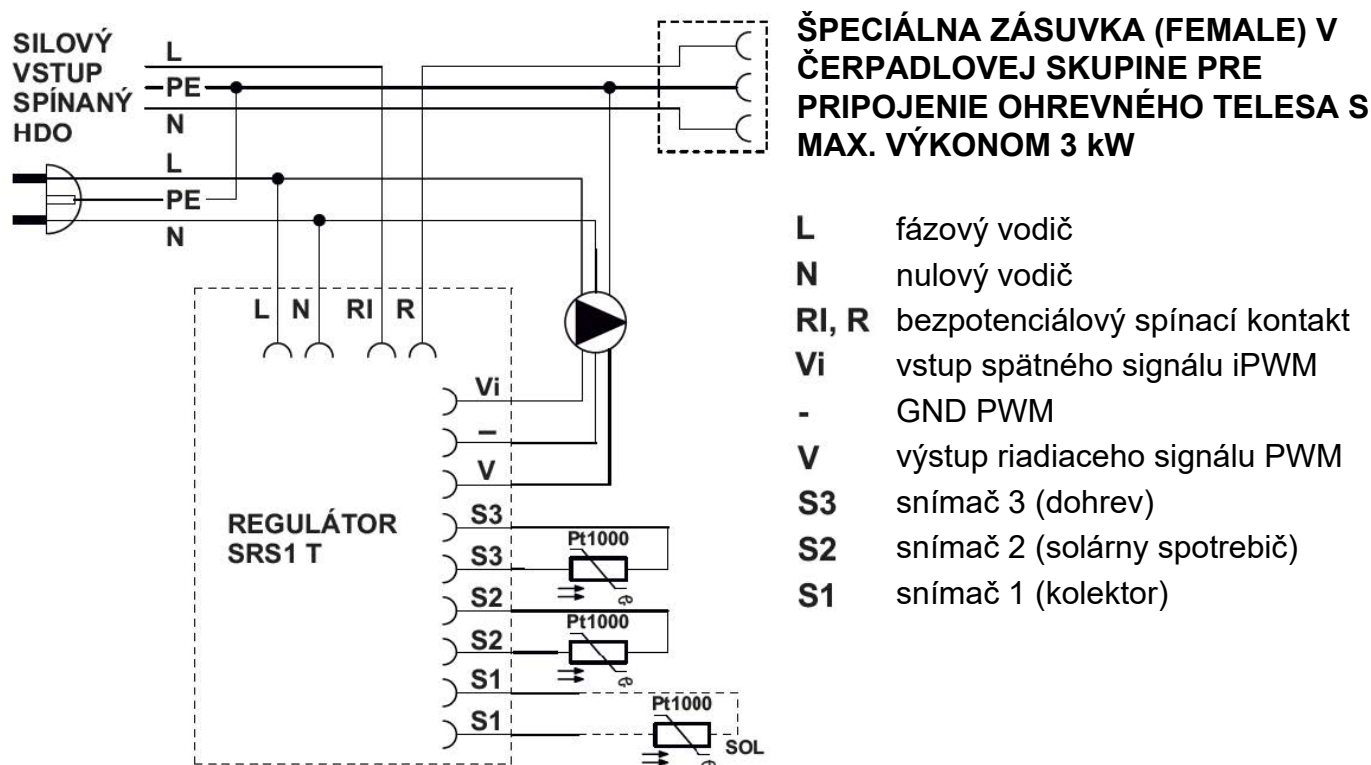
SILOVÝ VSTUP SPÍNANÝ HDO

L
PE
N
L
PE
N

L N RI R

Vi
–
V
S3
S3
S2
S2
S1
S1

REGULÁTOR SRS1 T

Pt1000
Pt1000
Pt1000
SOL

ŠPECIÁLNA ZÁSUVKA (FEMALE) V ČERPADLOVEJ SKUPINE PRE PRIPOJENIE OHREVNÉHO TELESA S MAX. VÝKONOM 3 kW

L fázový vodič
N nulový vodič
RI, R bezpotenciálový spínací kontakt
Vi vstup spätného signálu iPWM
- GND PWM
V výstup riadiaceho signálu PWM
S3 snímač 3 (dohrev)
S2 snímač 2 (solárny spotrebič)
S1 snímač 1 (kolektor)